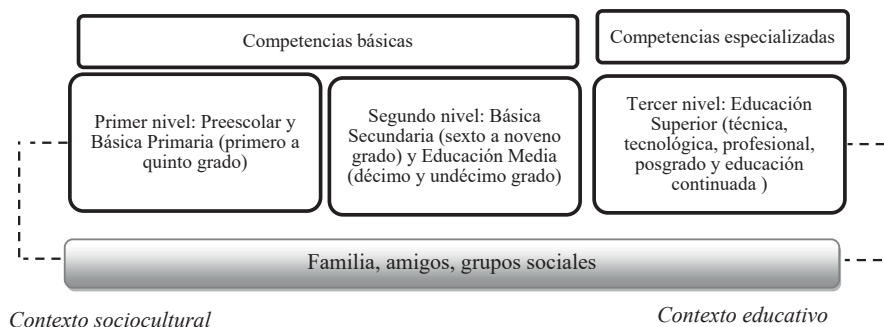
Competencias básicas

Competencias especializadas

Primer nivel: Preescolar y Básica Primaria (primero a quinto grado)

Segundo nivel: Básica Secundaria (sexto a noveno grado) y Educación Media (décimo y undécimo grado)

Tercer nivel: Educación Superior (técnica, tecnológica, profesional, posgrado y educación continuada )

Familia, amigos, grupos sociales

Contexto sociocultural

Contexto educativo